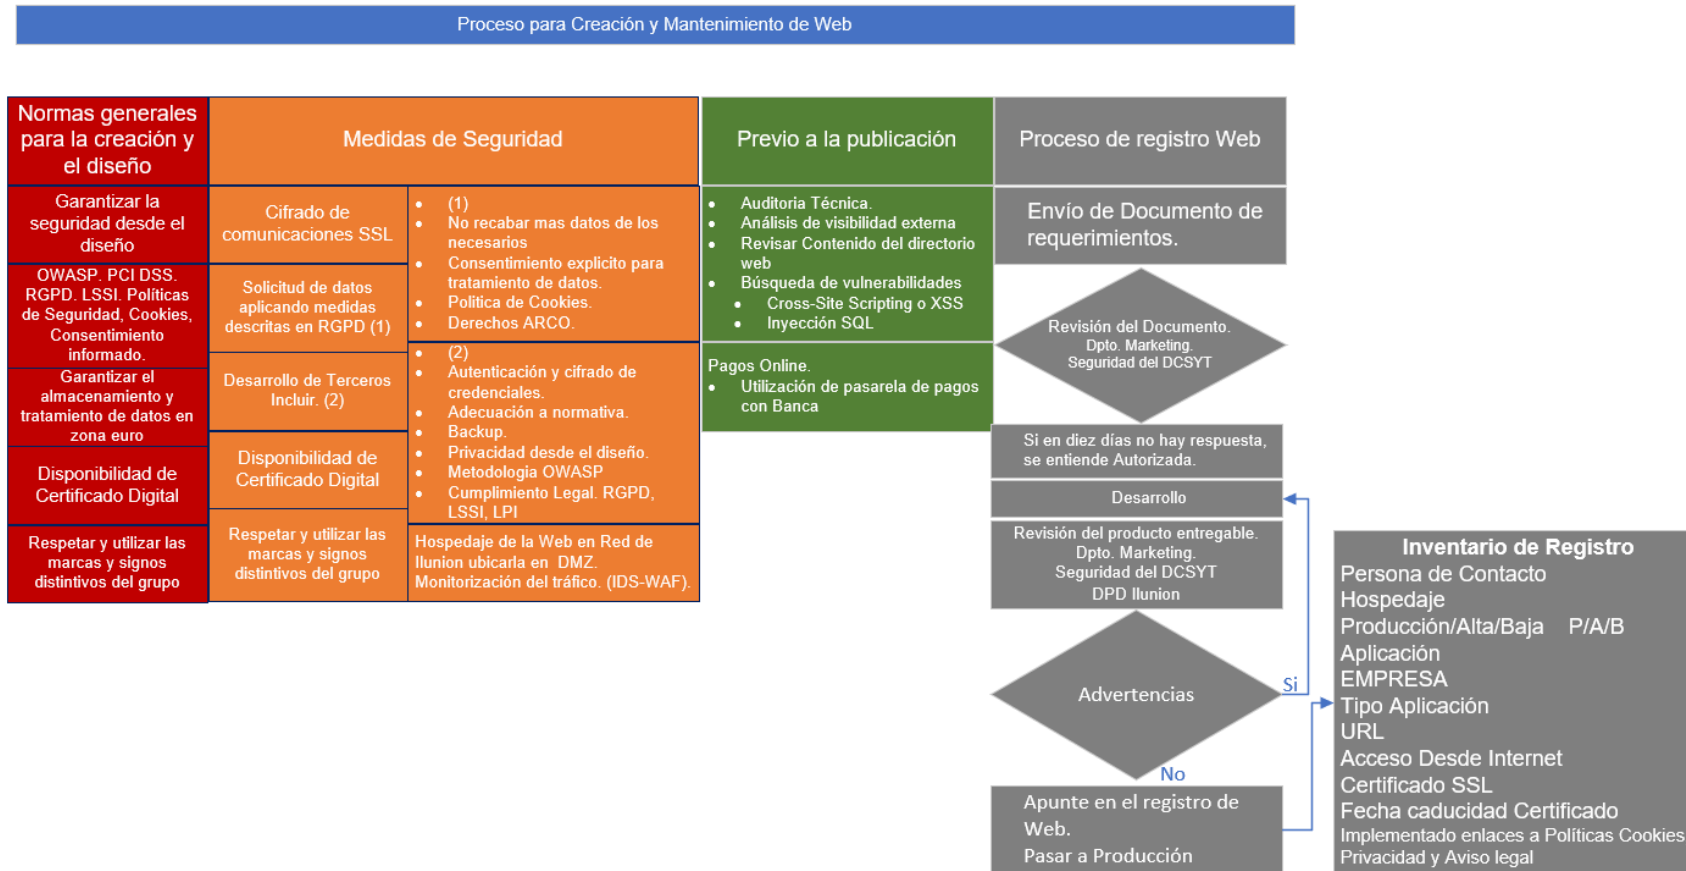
Proceso para Creación y Mantenimiento de Web

Normas generales para la creación y el diseño

Garantizar la seguridad desde el diseño

OWASP. PCI DSS. RGPD. LSSI. Políticas de Seguridad, Cookies, Consentimiento informado.

Garantizar el almacenamiento y tratamiento de datos en zona euro

Disponibilidad de Certificado Digital

Respetar y utilizar las marcas y signos distintivos del grupo

Medidas de Seguridad

Cifrado de comunicaciones SSL

Solicitud de datos aplicando medidas descritas en RGPD (1)

Desarrollo de Terceros Incluir. (2)

Disponibilidad de Certificado Digital

Respetar y utilizar las marcas y signos distintivos del grupo

- (1)
- No recabar mas datos de los necesarios
- Consentimiento explicito para tratamiento de datos.
- Política de Cookies.
- Derechos ARCO.

- (2)
- Autenticación y cifrado de credenciales.
- Adecuación a normativa.
- Backup.
- Privacidad desde el diseño.
- Metodologia OWASP
- Cumplimiento Legal. RGPD, LSSI, LPI

Hospedaje de la Web en Red de Ilunion ubicarla en DMZ. Monitorización del tráfico. (IDS-WAF).

Previo a la publicación

- Auditoria Técnica.
- Análisis de visibilidad externa
- Revisar Contenido del directorio web
- Búsqueda de vulnerabilidades
  - Cross-Site Scripting o XSS
  - Inyección SQL

Pagos Online.
- Utilización de pasarela de pagos con Banca

Proceso de registro Web

Envío de Documento de requerimientos.

Revisión del Documento. Dpto. Marketing. Seguridad del DCSYT

Si en diez días no hay respuesta, se entiende Autorizada.

Desarrollo

Revisión del producto entregable. Dpto. Marketing. Seguridad del DCSYT DPD Ilunion

Advertencias

Si

No

Apunte en el registro de Web.
Pasar a Producción

Inventario de Registro
Persona de Contacto
Hospedaje
Producción/Alta/Baja P/A/B
Aplicación
EMPRESA
Tipo Aplicación
URL
Acceso Desde Internet
Certificado SSL
Fecha caducidad Certificado
Implementado enlaces a Políticas Cookies
Privacidad y Aviso legal